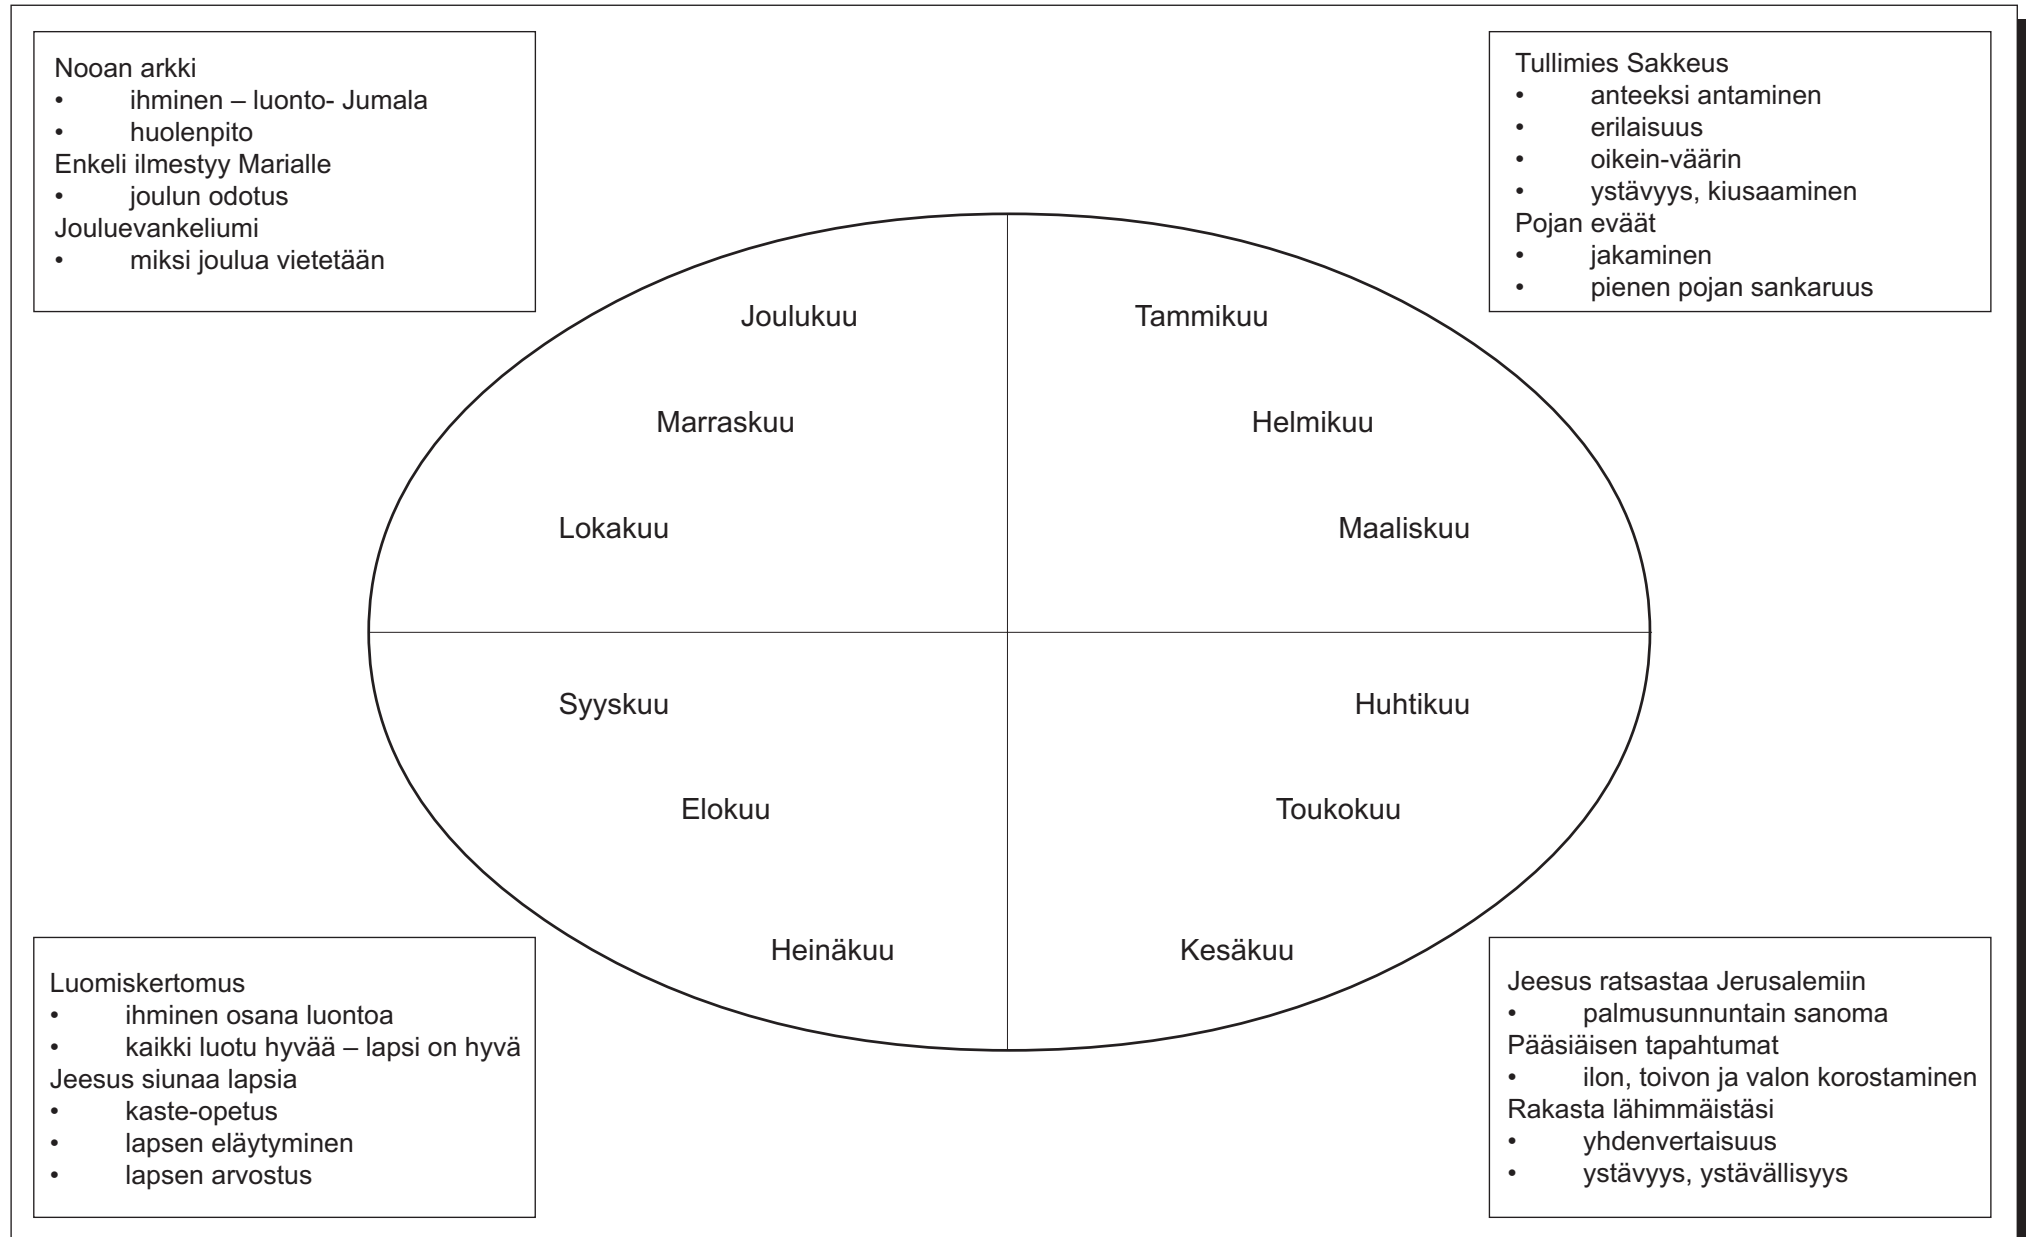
Nooan arkki
• ihminen – luonto- Jumala
• huolenpito
Enkeli ilmestyy Marialle
• joulun odotus
Jouluevankeliumi
• miksi joulua vietetään

Tullimies Sakkeus
• anteeksi antaminen
• erilaisuus
• oikein-väärin
• ystävyys, kiusaaminen
Pojan eväät
• jakaminen
• pienen pojan sankaruus

Joulukuu

Tammikuu

Marraskuu

Helmikuu

Lokakuu

Maaliskuu

Syyskuu

Huhtikuu

Elokuu

Toukokuu

Heinäkuu

Kesäkuu

Luomiskertomus
• ihminen osana luontoa
• kaikki luotu hyvää – lapsi on hyvä
Jeesus siunaa lapsia
• kaste-opetus
• lapsen eläytyminen
• lapsen arvostus

Jeesus ratsastaa Jerusalemiin
• palmusunnuntain sanoma
Pääsiäisen tapahtumat
• ilon, toivon ja valon korostaminen
Rakasta lähimmäistäsi
• yhdenvertaisuus
• ystävyys, ystävällisyys